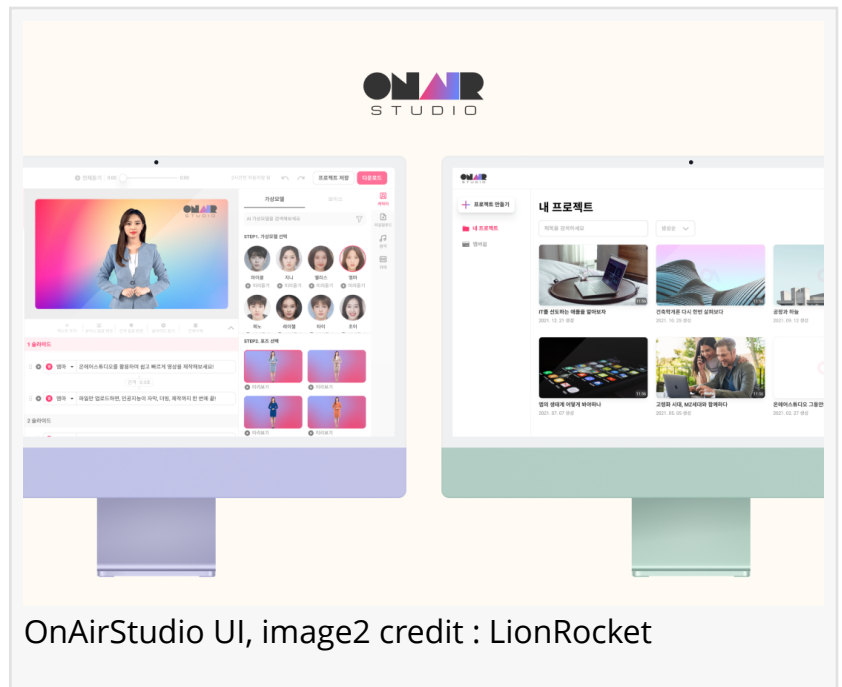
ONAIR
STUDIO

프로젝트 저장
다운로드

가상모델
STEP1. 가상모델 선택
STEP2. 포즈 선택

1 슬라이드
2 슬라이드

온에어스튜디오를 활용하여 쉽고 빠르게 영상을 제작해보세요!
파일만 업로드하면, 인공지능이 자막, 더빙, 제작까지 한 번에 끝!

ONAIR

프로젝트 만들기
내 프로젝트
휴지통

내 프로젝트

IT를 선도하는 애플을 알아보자
2021. 12. 31 생성
건축학개론 다시 한번 살펴보자
2021. 10. 25 생성
공항과 하늘
2021. 09. 13 생성
앱의 생태계 어떻게 봐야하나
2021. 07. 07 생성
고령화 시대, MZ세대와 함께하다
2021. 05. 05 생성
온에어스튜디오 그동안
2021. 02. 27 생성

OnAirStudio UI, image2 credit : LionRocket